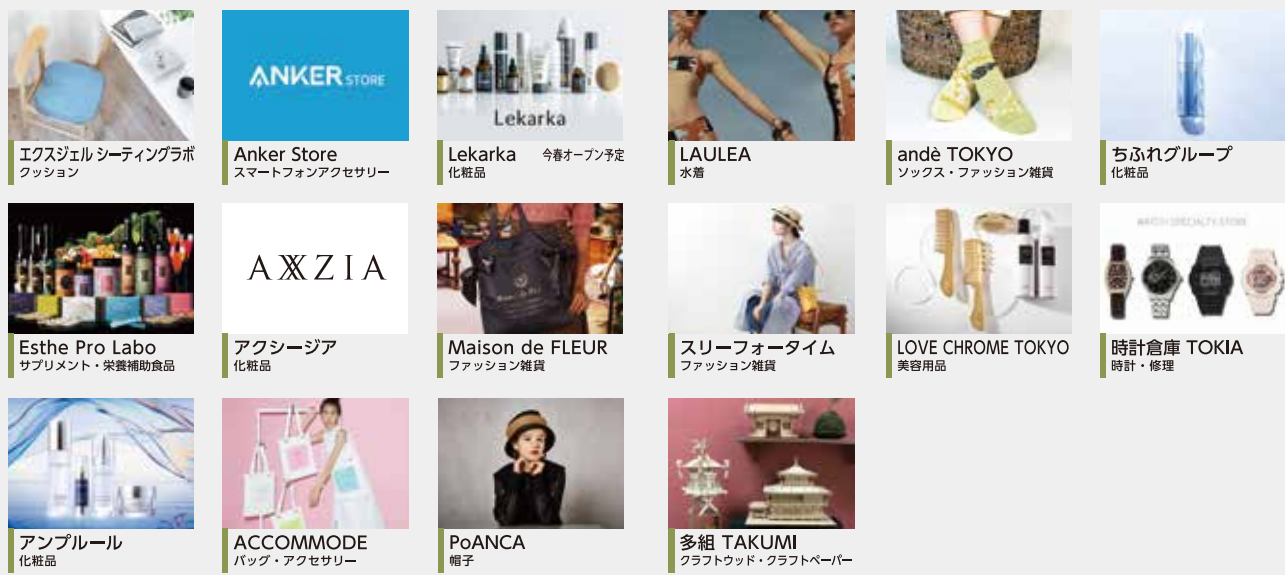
エクスジェル シーティングラボ
クッション

ANKER STORE
Anker Store
スマートフォンアクセサリー

Lekarka
Lekarka 今春オープン予定
化粧品

LAULEA
水着

andè TOKYO
ソックス・ファッション雑貨

ちふれグループ
化粧品

Esthe Pro Labo
サプリメント・栄養補助食品

AXXZIA
アクシージア
化粧品

Maison de FLEUR
ファッション雑貨

スリーフォータイム
ファッション雑貨

LOVE CHROME TOKYO
美容用品

WATCH SPECIALTY STORE
時計倉庫 TOKIA
時計・修理

アンプルール
化粧品

ACCOMMODE
バッグ・アクセサリー

PoANCA
帽子

多組 TAKUMI
クラフトウッド・クラフトペーパー